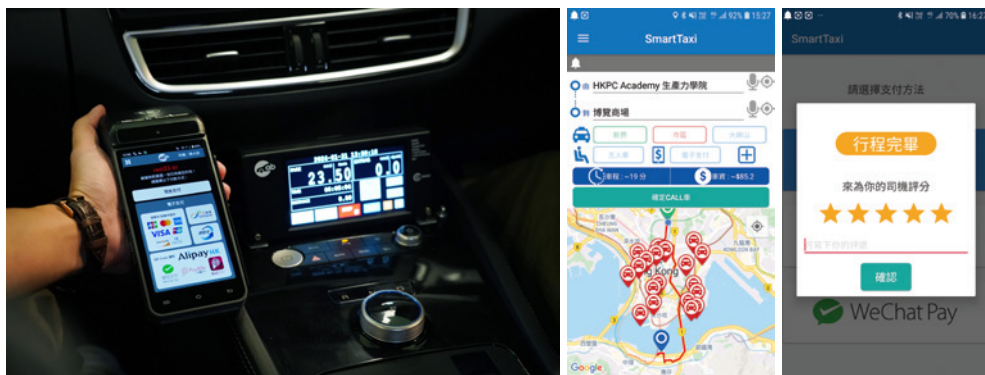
VISA
Alipay HK

23.50
0.0

92% 15:27
SmartTaxi
由 HKPC Academy 生產力學院
到 博覽商場
車程: ~19 分
車資: ~$85.2
確定CALL車
Hong Kong
Google

70% 16:2
SmartTaxi
請選擇支付方法
行程完畢
來為你的司機評分
確認
WeChat Pay